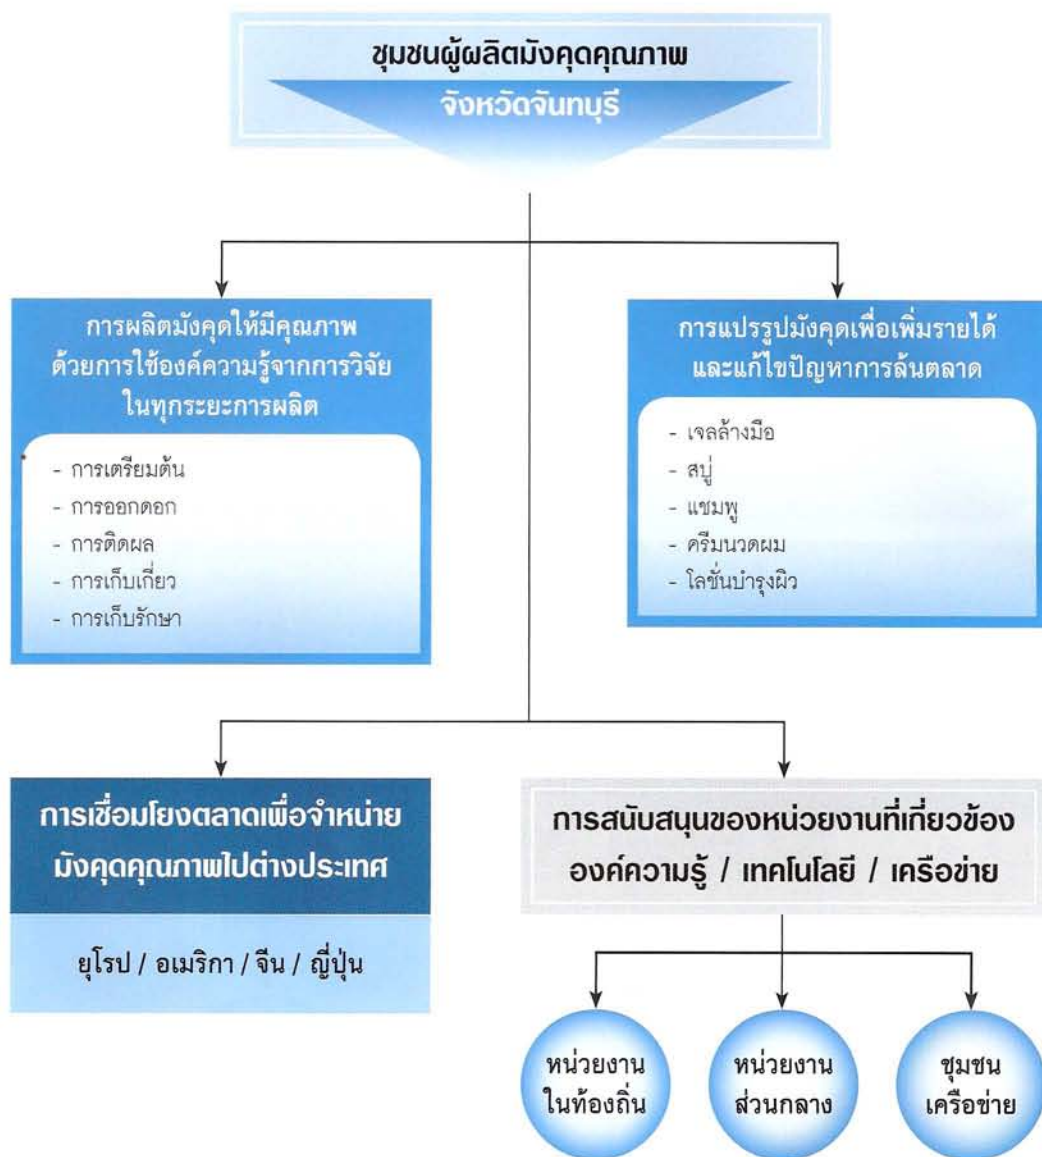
ชุมชนผู้ผลิตมังคุดคุณภาพ
จังหวัดจันทบุรี

การผลิตมังคุดให้มีคุณภาพ ด้วยการใช้องค์ความรู้จากการวิจัย ในทุกระยะการผลิต

- การเตรียมต้น
- การออกดอก
- การติดผล
- การเก็บเกี่ยว
- การเก็บรักษา

การแปรรูปมังคุดเพื่อเพิ่มรายได้ และแก้ไขปัญหาการล้นตลาด

- เจลล้างมือ
- สบู่
- แชมพู
- ครีมนวดผม
- โลชั่นบำรุงผิว

การเชื่อมโยงตลาดเพื่อจำหน่าย มังคุดคุณภาพไปต่างประเทศ

ยุโรป / อเมริกา / จีน / ญี่ปุ่น

การสนับสนุนของหน่วยงานที่เกี่ยวข้อง
องค์ความรู้ / เทคโนโลยี / เครือข่าย

หน่วยงาน ในท้องถิ่น

หน่วยงาน ส่วนกลาง

ชุมชน เครือข่าย